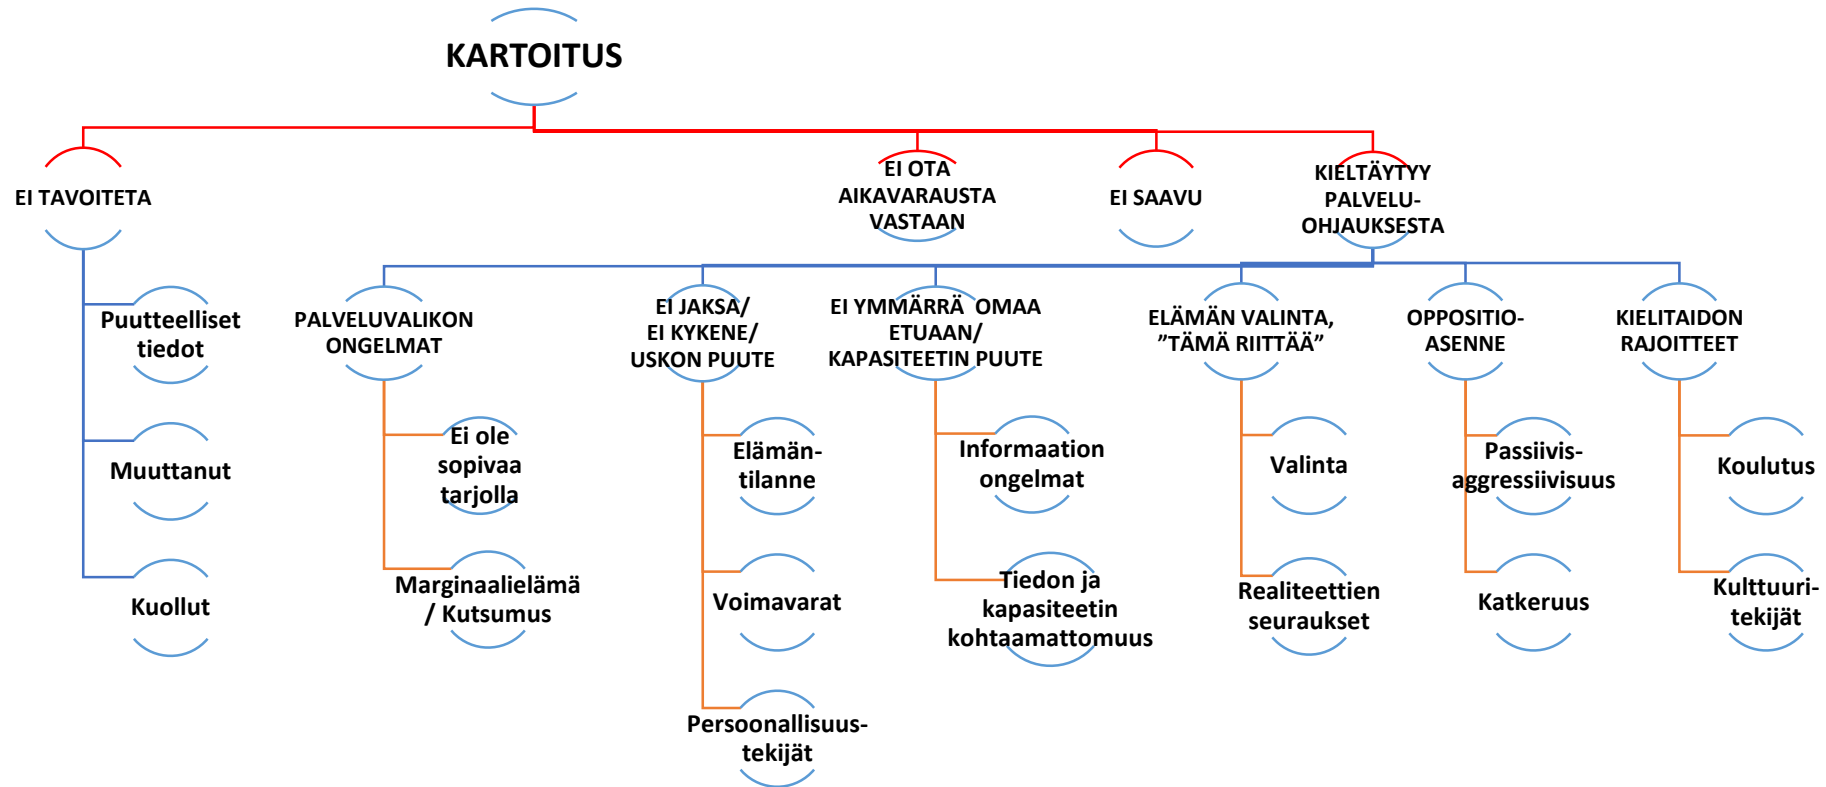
KARTOITUS

EI TAVOITETA

Puutteelliset tiedot

Muuttanut

Kuollut

EI OTA AIKAVARAUSTA VASTAAN

EI SAAVU

KIELTÄYTYY PALVELU-OHJAUKSESTA

PALVELUVALIKON ONGELMAT

Ei ole sopivaa tarjolla

Marginaalielämä / Kutsumus

EI JAKSA/ EI KYKENE/ USKON PUUTE

Elämän-tilanne

Voimavarat

Persoonallisuus-tekijät

EI YMMÄRRÄ OMAA ETUAAN/ KAPASITEETIN PUUTE

Informaation ongelmat

Tiedon ja kapasiteetin kohtaamattomuus

ELÄMÄN VALINTA, ”TÄMÄ RIITTÄÄ”

Valinta

Realiteettien seuraukset

OPPOSITIO-ASENNE

Passiivis-aggressiivisuus

Katkeruus

KIELITAIDON RAJOITTEET

Koulutus

Kulttuuri-tekijät